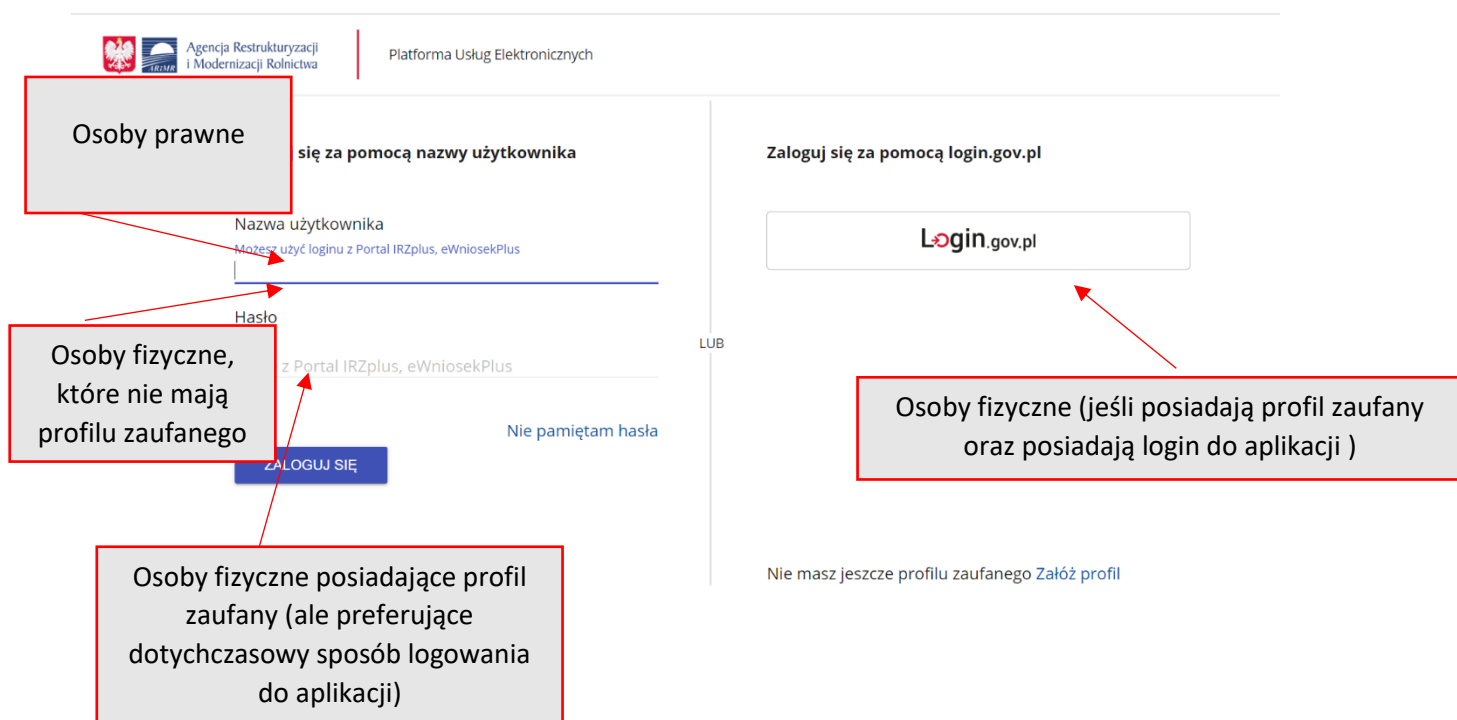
Agencja Restrukturyzacji i Modernizacji Rolnictwa

ARiMR

Platforma Usług Elektronicznych

Osoby prawne

się za pomocą nazwy użytkownika

Nazwa użytkownika

Możesz użyć loginu z Portal IRZplus, eWniosekPlus

Hasło

z Portal IRZplus, eWniosekPlus

Osoby fizyczne, które nie mają profilu zaufanego

Nie pamiętam hasła

ZALOGUJ SIĘ

Osoby fizyczne posiadające profil zaufany (ale preferujące dotychczasowy sposób logowania do aplikacji)

LUB

Zaloguj się za pomocą login.gov.pl

Login.gov.pl

Osoby fizyczne (jeśli posiadają profil zaufany oraz posiadają login do aplikacji )

Nie masz jeszcze profilu zaufanego Załóż profil